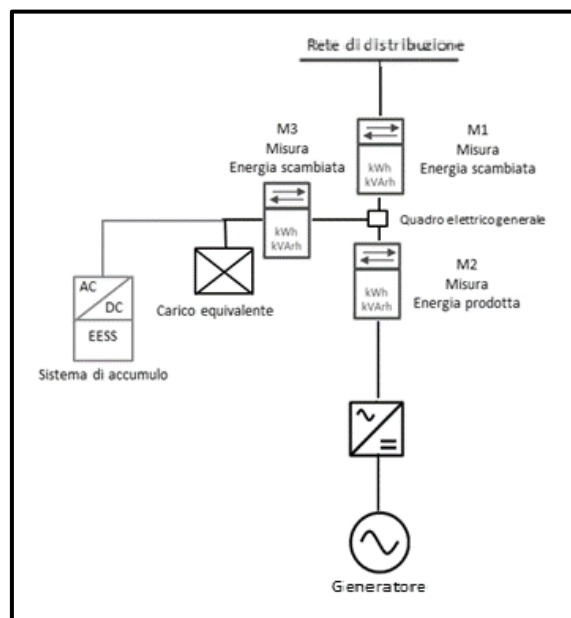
Rete di distribuzione

M3
Misura
Energia scambiata

kWh
kVArh

M1
Misura
Energia scambiata

kWh
kVArh

Quadro elettrico generale

AC
DC
EESS

Sistema di accumulo

Carico equivalente

M2
Misura
Energia prodotta

kWh
kVArh

Generatore